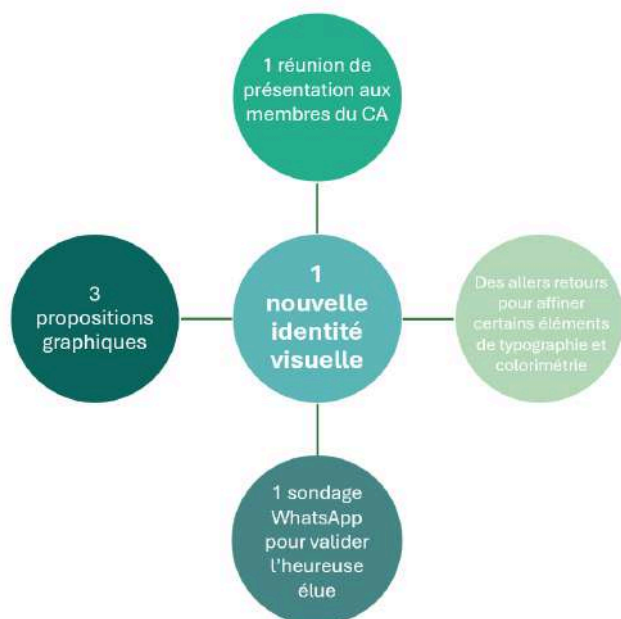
1 réunion de présentation aux membres du CA

3 propositions graphiques

1 nouvelle identité visuelle

Des allers retours pour affiner certains éléments de typographie et colorimétrie

1 sondage WhatsApp pour valider l'heureuse élue